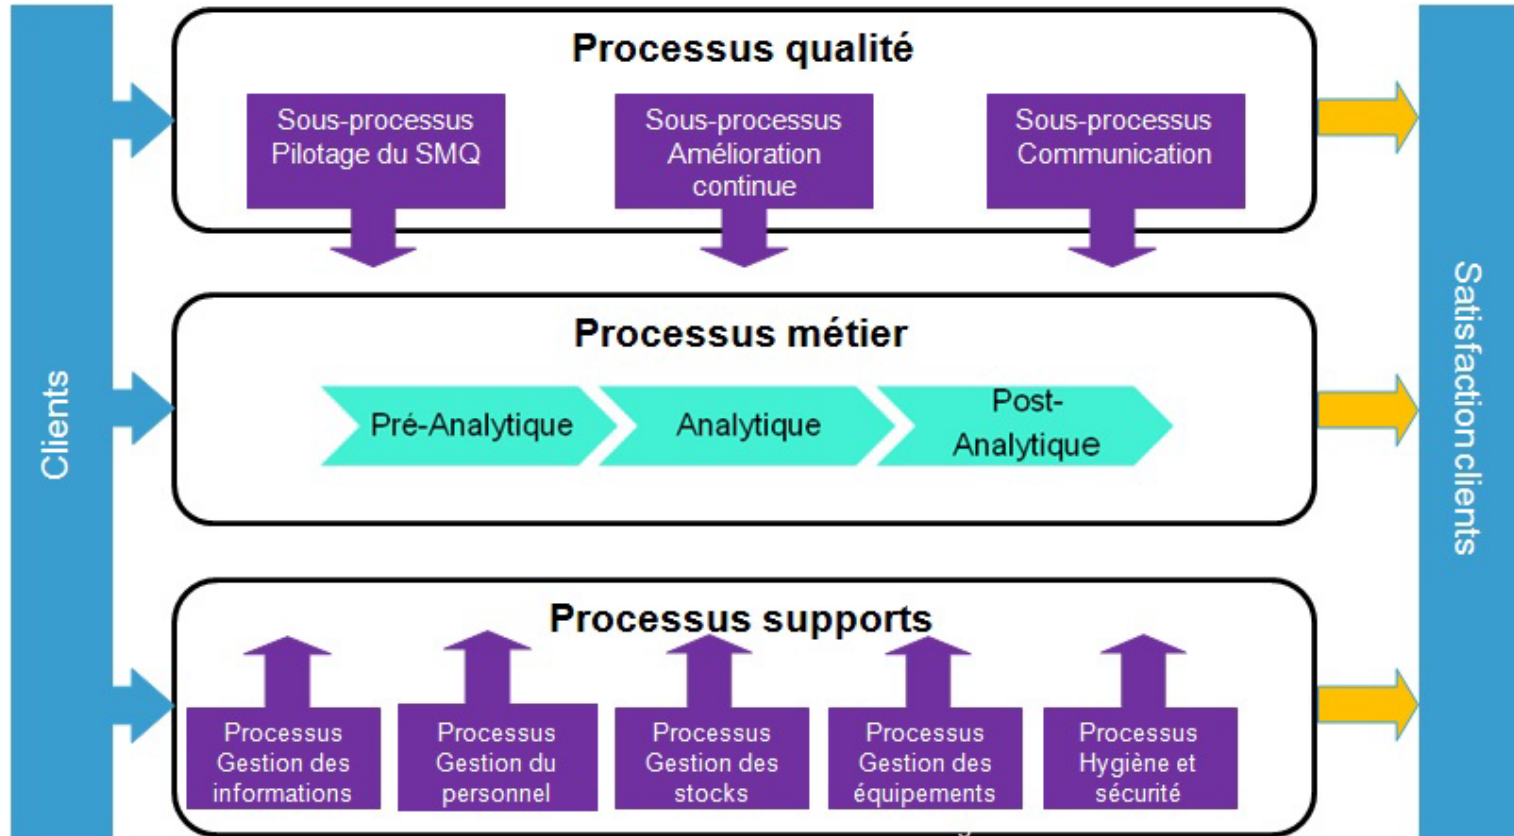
Clients

Processus qualité

Sous-processus Pilotage du SMQ

Sous-processus Amélioration continue

Sous-processus Communication

Processus métier

Pré-Analytique

Analytique

Post-Analytique

Processus supports

Processus Gestion des informations

Processus Gestion du personnel

Processus Gestion des stocks

Processus Gestion des équipements

Processus Hygiène et sécurité

Satisfaction clients